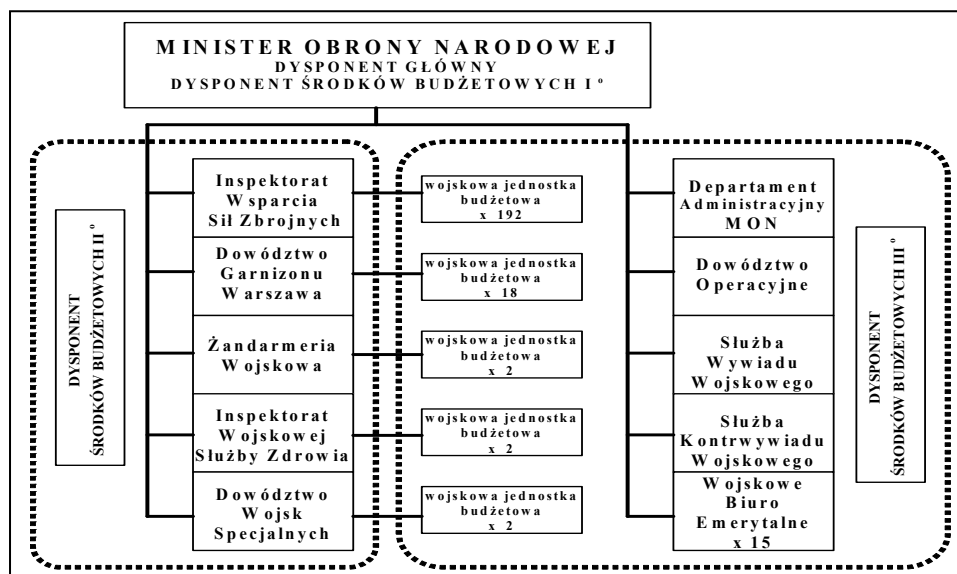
MINISTER OBRONY NARODOWEJ
DYSPONENT GŁÓWNY
DYSPONENT ŚRODKÓW BUDŻETOWYCH I°

DYSPONENT ŚRODKÓW BUDŻETOWYCH II°

Inspektorat Wsparcia Sił Zbrojnych

Dowództwo Garnizonu Warszawa

Żandarmeria Wojskowa

Inspektorat Wojskowej Służby Zdrowia

Dowództwo Wojsk Specjalnych

wojskowa jednostka budżetowa x 192

wojskowa jednostka budżetowa x 18

wojskowa jednostka budżetowa x 2

wojskowa jednostka budżetowa x 2

wojskowa jednostka budżetowa x 2

Departament Administracyjny MON

Dowództwo Operacyjne

Służba Wywiadu Wojskowego

Służba Kontrwywiadu Wojskowego

Wojskowe Biuro Emerytalne x 15

DYSPONENT ŚRODKÓW BUDŻETOWYCH III°